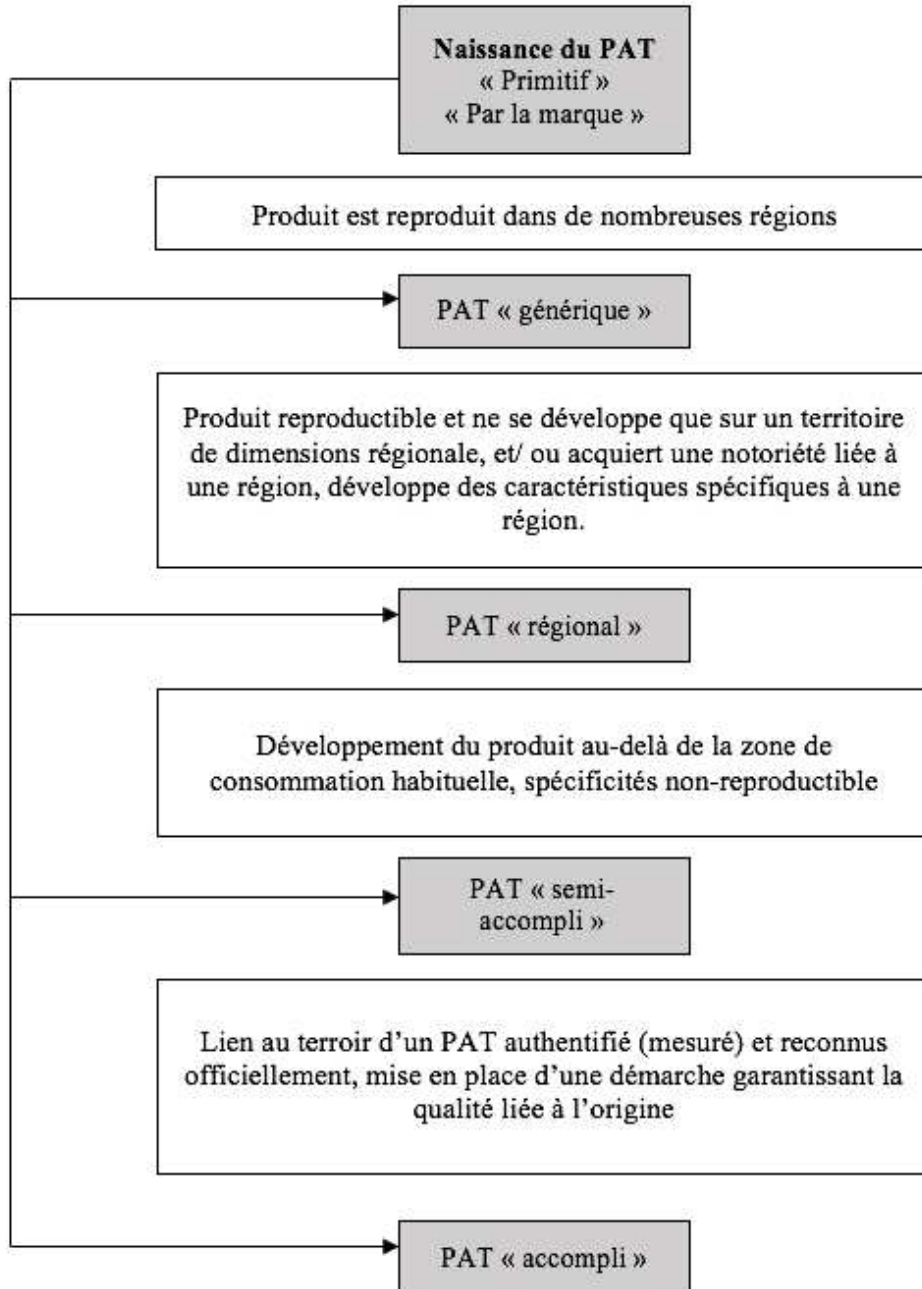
Naissance du PAT
« Primitif »
« Par la marque »

Produit est reproduit dans de nombreuses régions

PAT « générique »

Produit reproductible et ne se développe que sur un territoire de dimensions régionale, et/ ou acquiert une notoriété liée à une région, développe des caractéristiques spécifiques à une région.

PAT « régional »

Développement du produit au-delà de la zone de consommation habituelle, spécificités non-reproductible

PAT « semi-accompli »

Lien au terroir d'un PAT authentifié (mesuré) et reconnus officiellement, mise en place d'une démarche garantissant la qualité liée à l'origine

PAT « accompli »